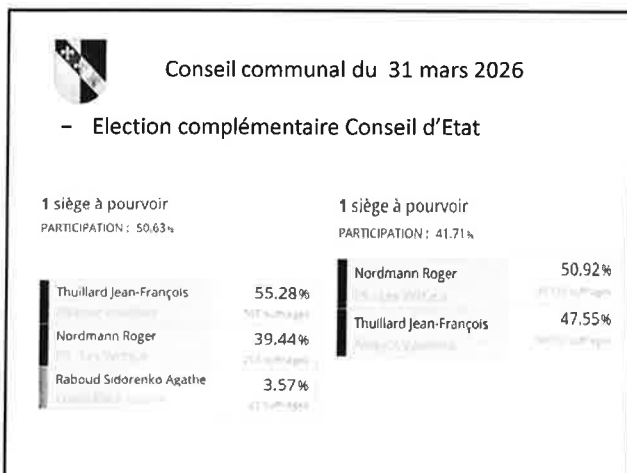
Conseil communal du 31 mars 2026

– Election complémentaire Conseil d'Etat

1 siège à pourvoir
PARTICIPATION : 50.63%

| | |
|---|---|
| Thuillard Jean-François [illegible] | 55.28% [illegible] |
| Nordmann Roger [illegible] | 39.44% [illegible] |
| Raboud Sidorenko Agathe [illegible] | 3.57% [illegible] |

1 siège à pourvoir
PARTICIPATION : 41.71%

| | |
|---|---|
| Nordmann Roger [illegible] | 50.92% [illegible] |
| Thuillard Jean-François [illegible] | 47.55% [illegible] |